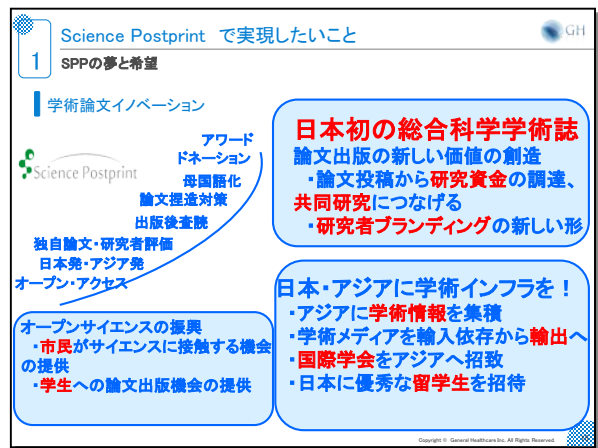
Science Postprint で実現したいこと

1 SPPの夢と希望

GH

学術論文イノベーション

Science Postprint

アワード
ドネーション
母国語化
論文捏造対策
出版後査読
独自論文・研究者評価
日本発・アジア発
オープン・アクセス

日本初の総合科学学術誌
論文出版の新しい価値の創造
・論文投稿から研究資金の調達、共同研究につなげる
・研究者ブランディングの新しい形

日本・アジアに学術インフラを！
・アジアに学術情報を集積
・学術メディアを輸入依存から輸出へ
・国際学会をアジアへ招致
・日本に優秀な留学生を招待

オープンサイエンスの振興
・市民がサイエンスに接触する機会の提供
・学生への論文出版機会の提供

Copyright © General Healthcare Inc. All Rights Reserved.